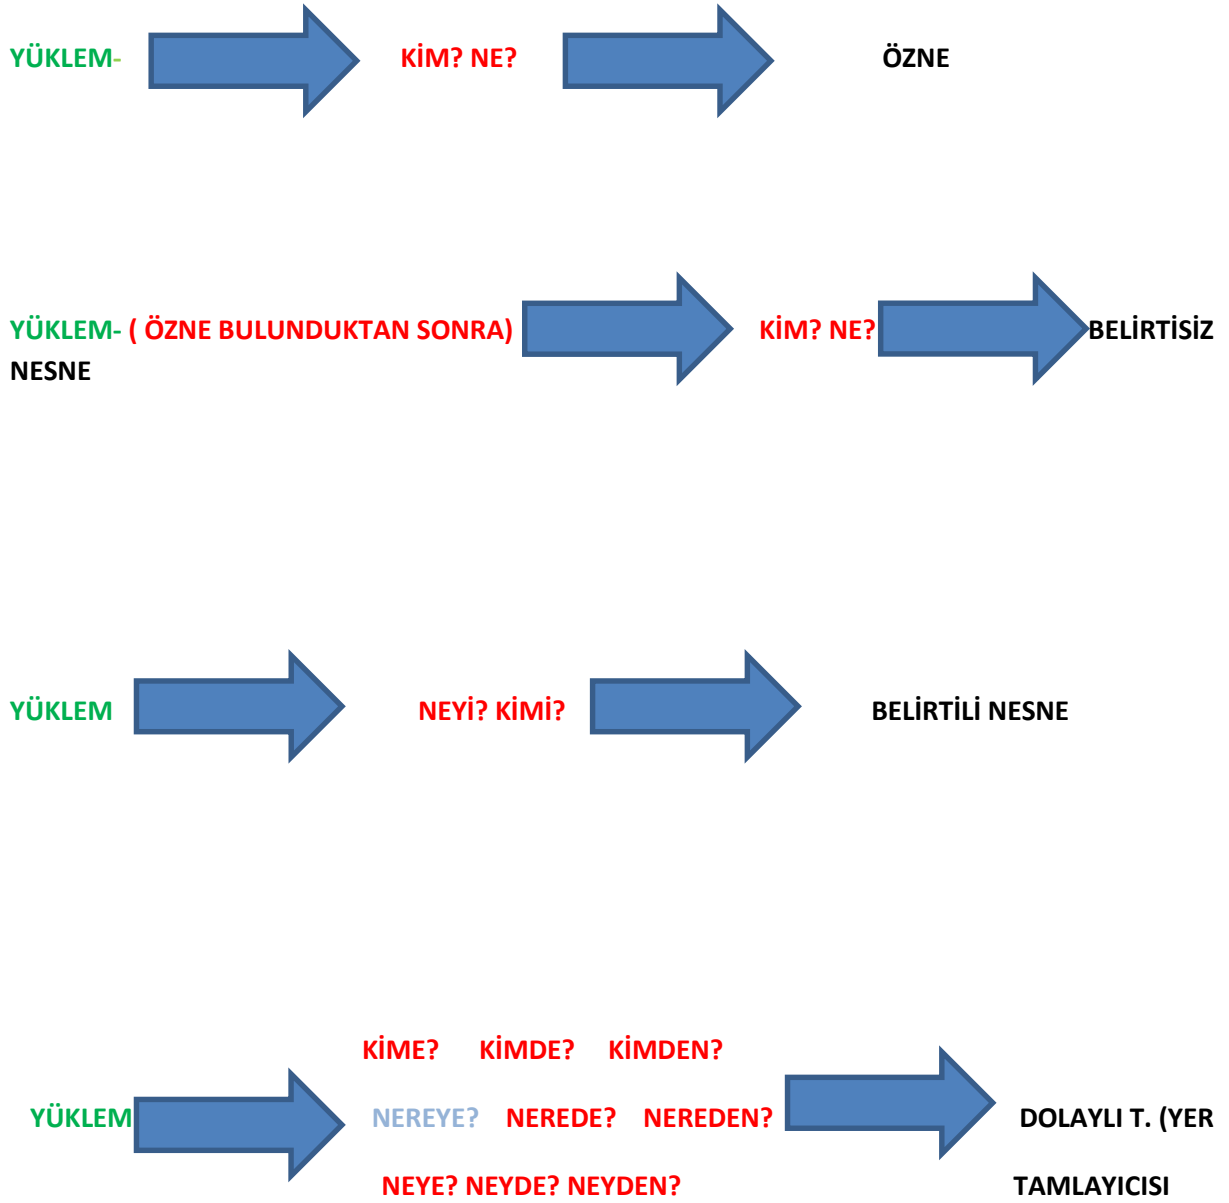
YÜKLEM- KİM? NE? ÖZNE

YÜKLEM- ( ÖZNE BULUNDUKTAN SONRA) KİM? NE? BELİRTİSİZ NESNE

YÜKLEM NEYİ? KİMİ? BELİRTİLİ NESNE

KİME? KİMDE? KİMDEN?

YÜKLEM NEREYE? NEREDE? NEREDEN? DOLAYLI T. (YER

NEYE? NEYDE? NEYDEN? TAMLAYICISI